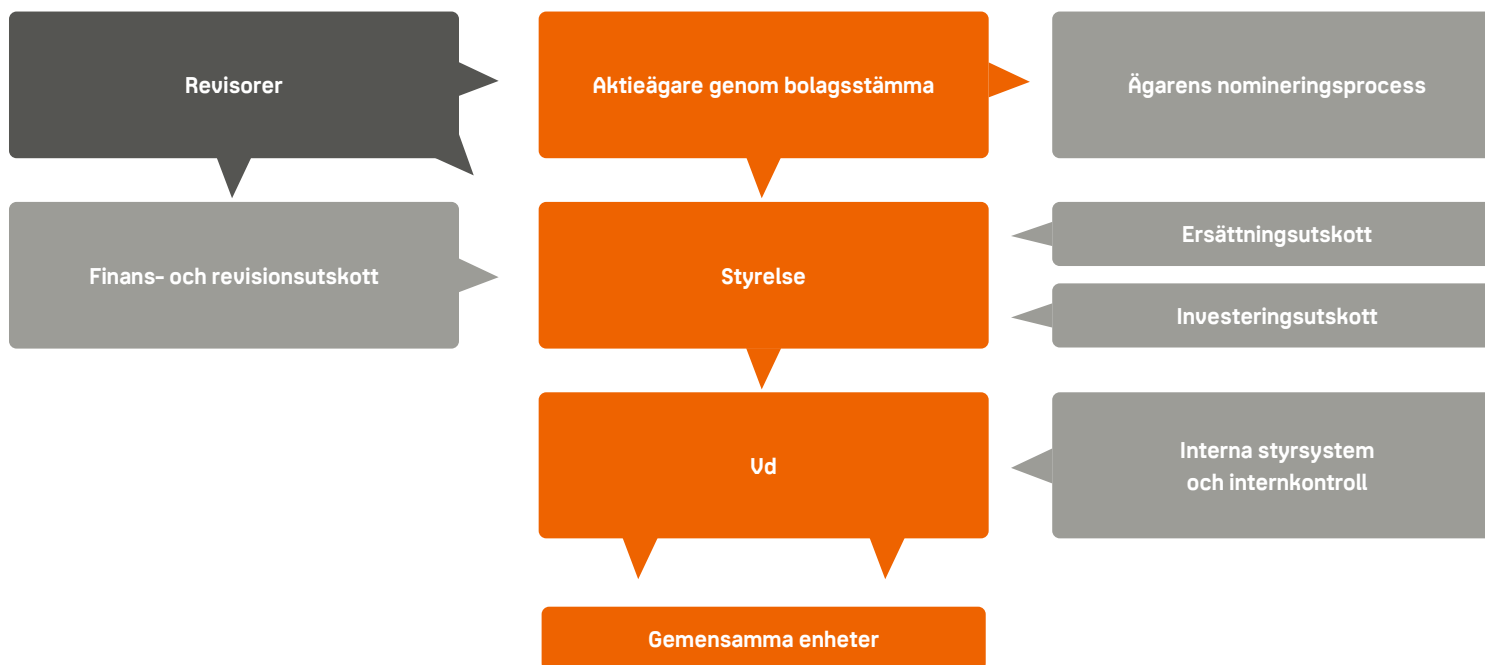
Revisorer

Aktieägare genom bolagsstämma

Ägarens nomineringsprocess

Finans- och revisionsutskott

Styrelse

Ersättningsutskott

Investeringsutskott

Vd

Interna styrsystem och internkontroll

Gemensamma enheter